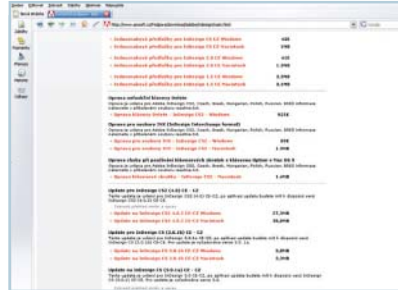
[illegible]

http://www.adobe.com/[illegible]

• Instalovatelné předlohy pro InDesign CS 2 Windows 40K
• Instalovatelné předlohy pro InDesign CS 2 Macintosh 39K
• Instalovatelné předlohy pro InDesign 2.0 CE Windows 41K
• Instalovatelné předlohy pro InDesign 2.0 CE Macintosh 1.0MB

Oprava nefunkčních klávesy Delete
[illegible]
• Oprava klávesy Delete - InDesign CS2 - Windows 925K

Oprava pro soubory SVG (InDesign Interchange format)
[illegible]
• Oprava pro soubory SVG - InDesign CS2 - Windows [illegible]
• Oprava pro soubory SVG - InDesign CS2 - Macintosh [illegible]

Oprava chyby při používání klávesových zkratek s klávesou Option v Mac OS X
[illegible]
• Oprava klávesových zkratek - InDesign CS2 - Macintosh 1.0MB

Update pro InDesign CS2 (4.0.2) CE - CZ
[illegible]
• Update na InDesign CS 4.0.2 CE CZ Windows 27.3MB
• Update na InDesign CS 4.0.2 CE CZ Macintosh 38.0MB

Update pro InDesign CS (3.0.1) CE - CZ
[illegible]
• Update na InDesign CS 3.0.1 CE CZ Windows 9.8MB
• Update na InDesign CS 3.0.1 CE CZ Macintosh 1.0MB

Update na InDesign CS (3.0.1) CE - CZ
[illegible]
• Update na InDesign CS 3.0.1 CE CZ Windows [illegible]
• Update na InDesign CS 3.0.1 CE CZ Macintosh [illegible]